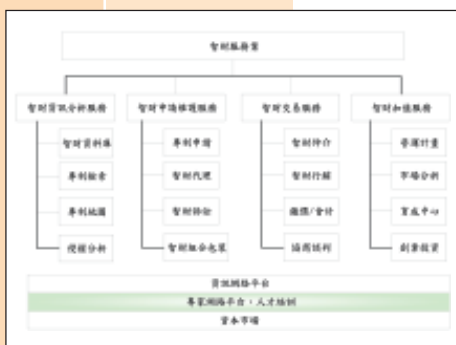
智財服務業

智財資訊分析服務

智財資料庫

專利檢索

專利地圖

侵權分析

智財申請維護服務

專利申請

智財代理

智財評估

智財組合包裝

智財交易服務

智財評價

智財仲介

鑑價/會計

協商談判

智財加值服務

營運計畫

市場分析

育成中心

創業投資

資訊網路平台

專家網路平台、人才培訓

資本市場